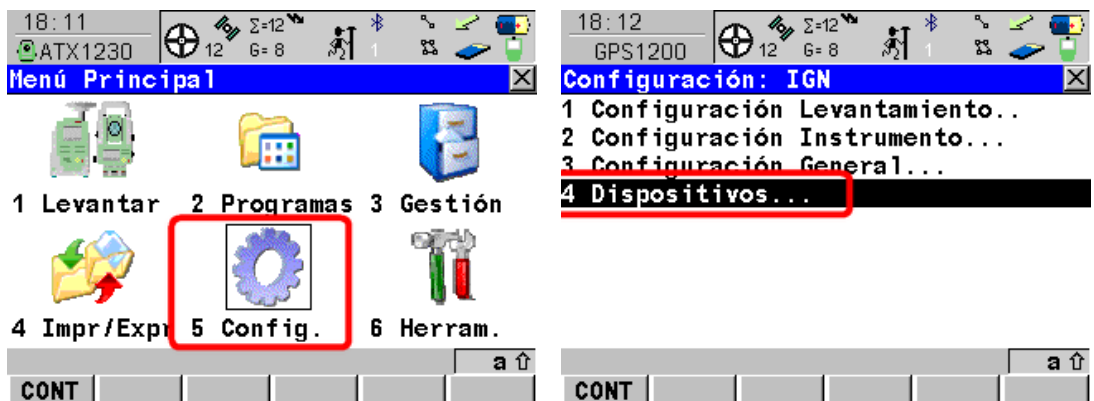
18:11
ATX1230
12 Σ=12 G= 8
1
Menú Principal
1 Levantar 2 Programas 3 Gestión
4 Impr/Expr 5 Config. 6 Herram.
a ⇧
CONT

18:12
GPS1200
12 Σ=12 G= 8
1
Configuración: IGN
1 Configuración Levantamiento..
2 Configuración Instrumento...
3 Configuración General...
4 Dispositivos...
a ⇧
CONT